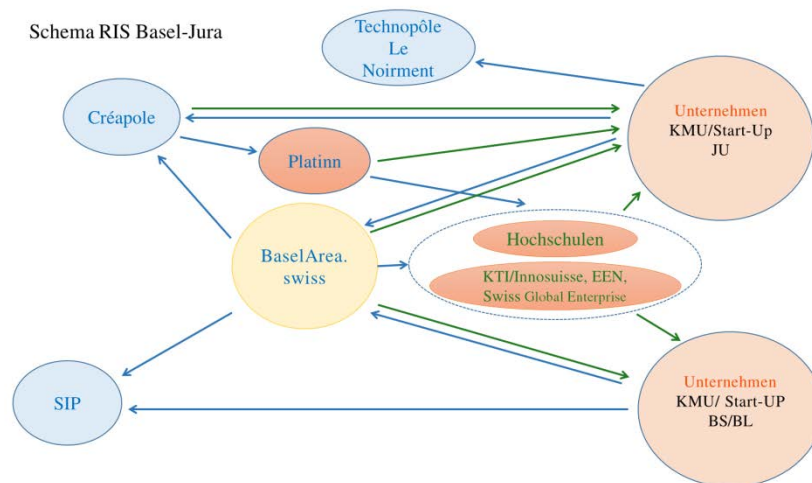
Schema RIS Basel-Jura

Technopôle Le Noirment

Créapole

Platinn

Unternehmen
KMU/Start-Up
JU

BaselArea.
swiss

Hochschulen

KTI/Innosuisse, EEN, Swiss Global Enterprise

SIP

Unternehmen
KMU/ Start-UP
BS/BL